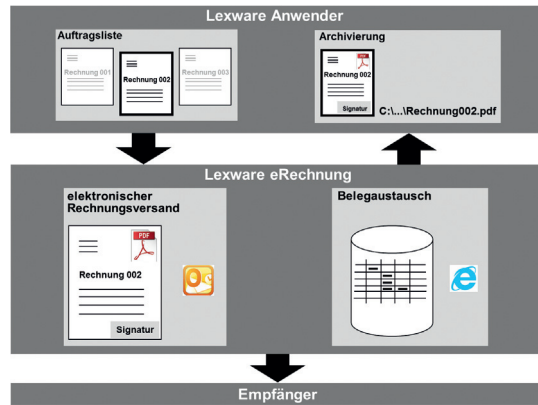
Lexware Anwender

Auftragsliste

Rechnung 001

Rechnung 002

Rechnung 003

Archivierung

Rechnung 002

Signatur

C:\...\Rechnung002.pdf

Lexware eRechnung

elektronischer Rechnungsversand

PDF

Rechnung 002

Signatur

Belegaustausch

Empfänger